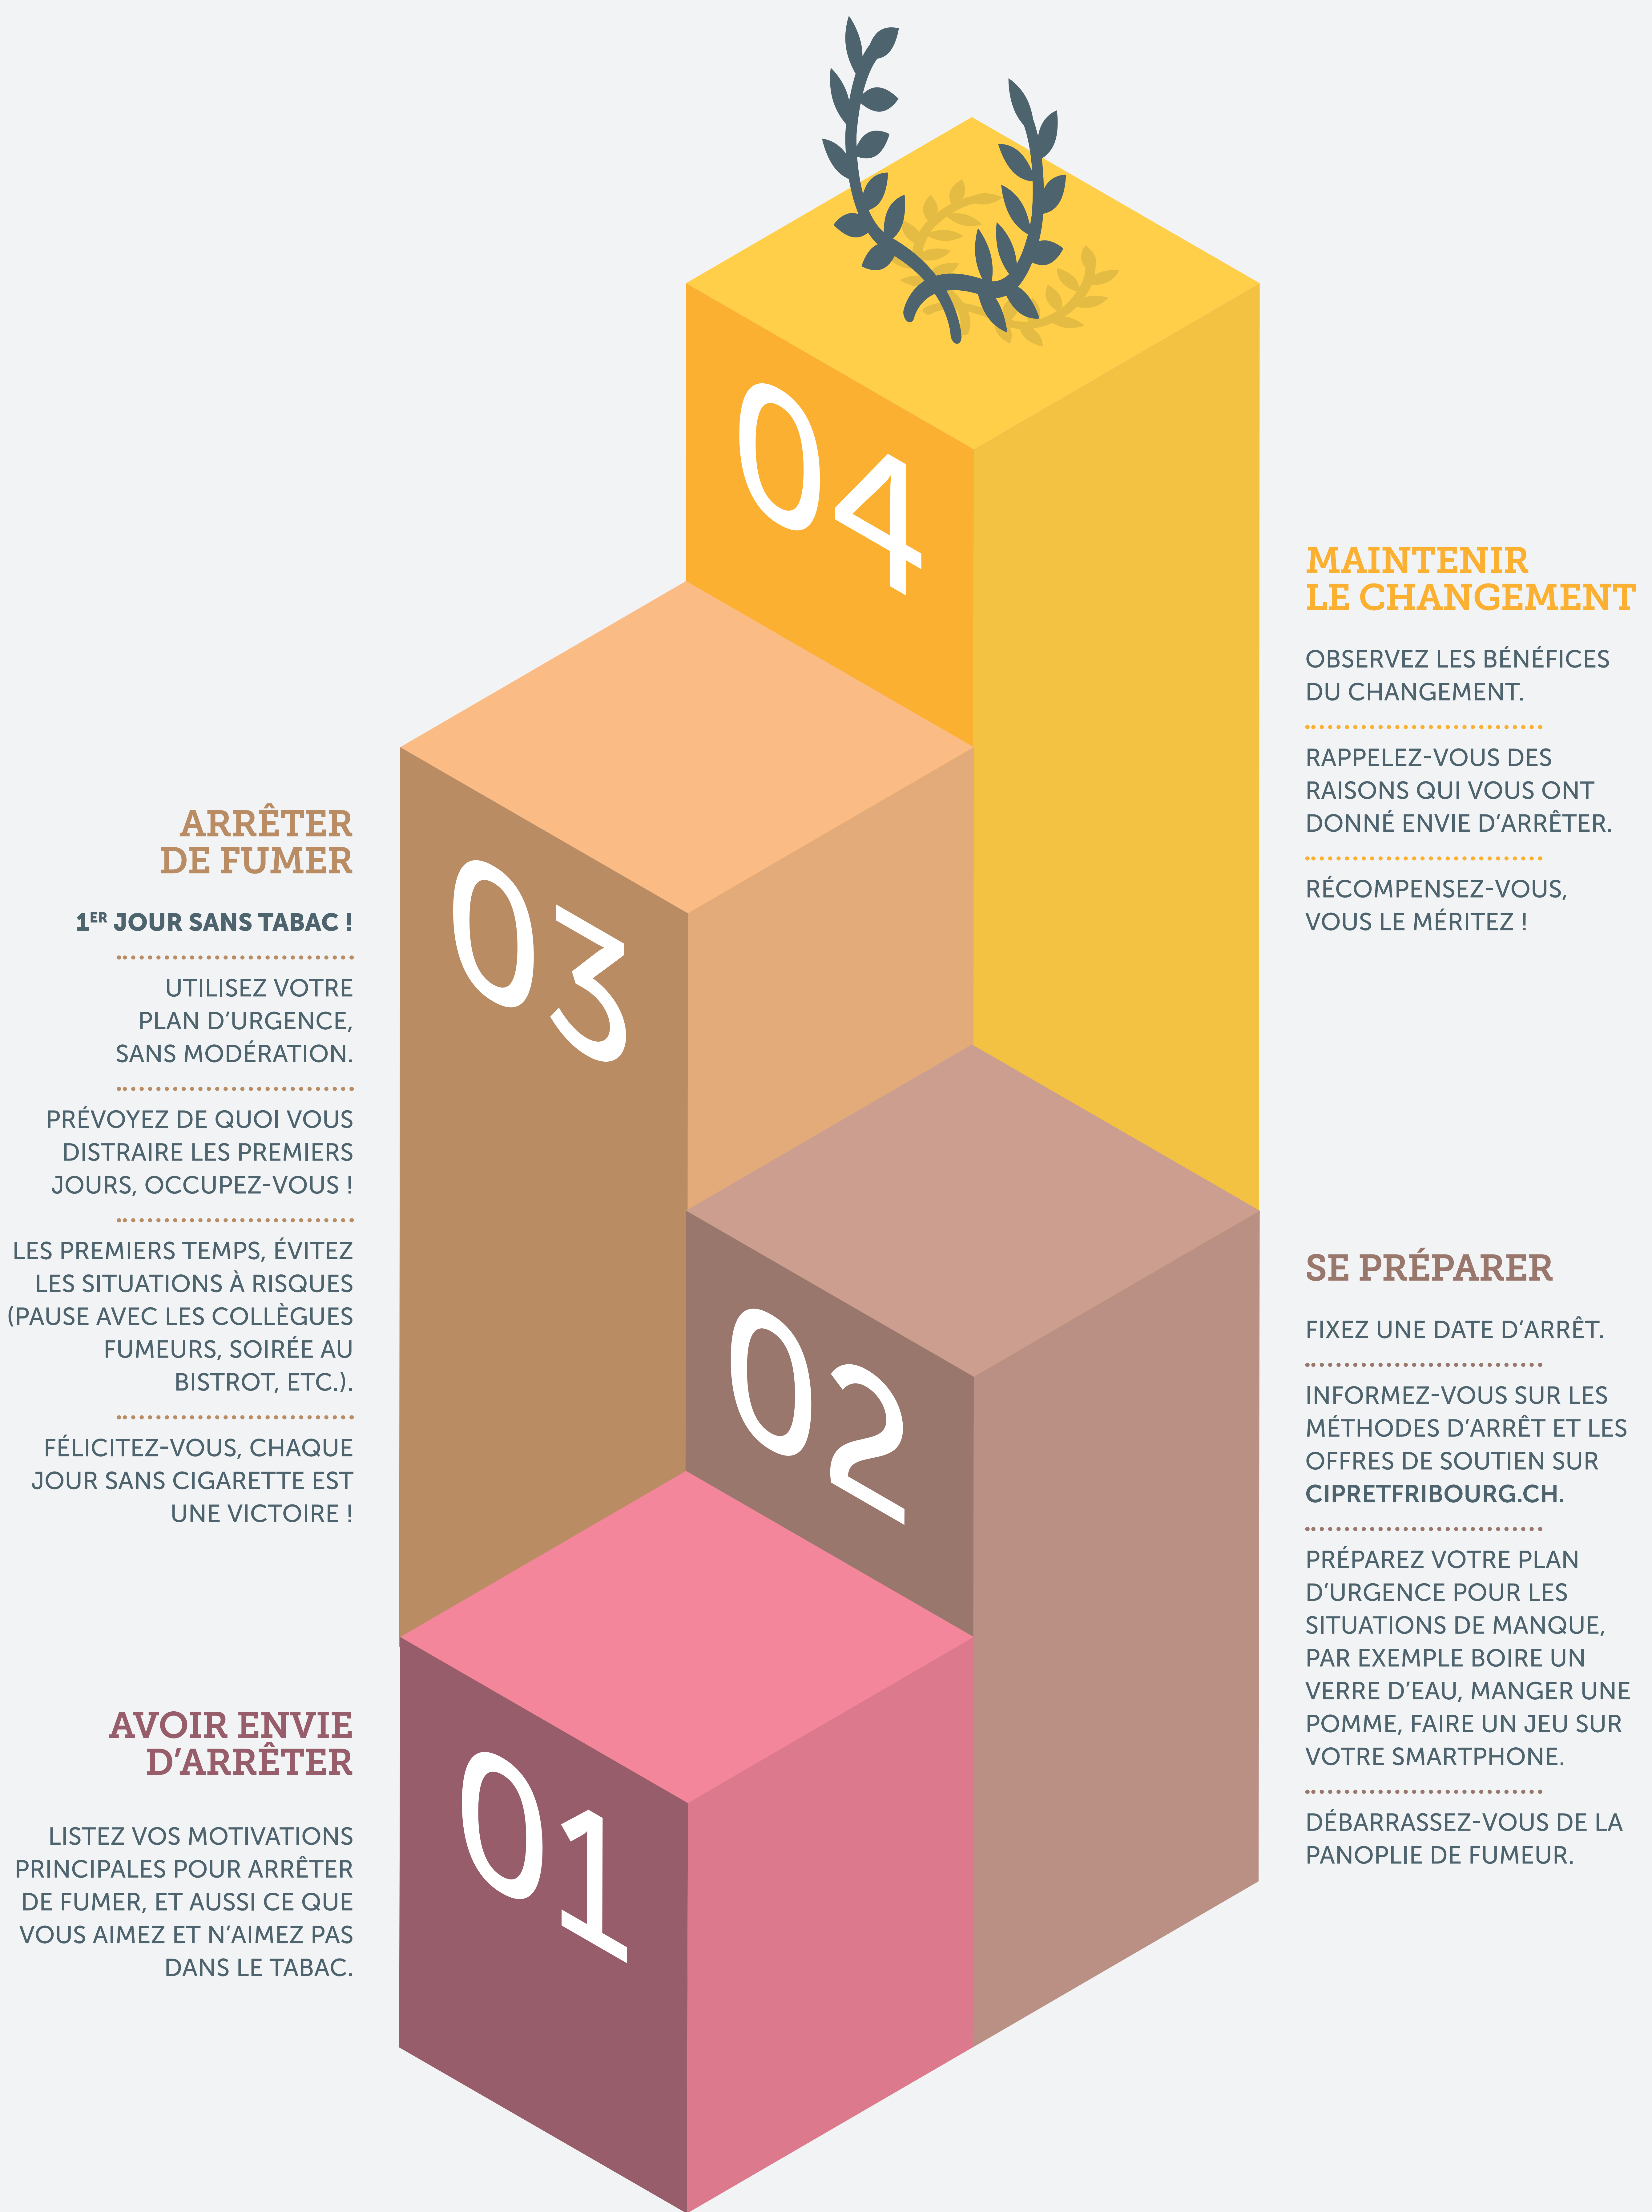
04

MAINTENIR LE CHANGEMENT

OBSERVEZ LES BÉNÉFICES DU CHANGEMENT.

RAPPELEZ-VOUS DES RAISONS QUI VOUS ONT DONNÉ ENVIE D'ARRÊTER.

RÉCOMPENSEZ-VOUS, VOUS LE MÉRITEZ !

03

ARRÊTER DE FUMER

$1^{ER}$ JOUR SANS TABAC !

UTILISEZ VOTRE PLAN D'URGENCE, SANS MODÉRATION.

PRÉVOYEZ DE QUOI VOUS DISTRAIRE LES PREMIERS JOURS, OCCUPEZ-VOUS !

LES PREMIERS TEMPS, ÉVITEZ LES SITUATIONS À RISQUES (PAUSE AVEC LES COLLÈGUES FUMEURS, SOIRÉE AU BISTROT, ETC.).

FÉLICITEZ-VOUS, CHAQUE JOUR SANS CIGARETTE EST UNE VICTOIRE !

02

SE PRÉPARER

FIXEZ UNE DATE D'ARRÊT.

INFORMEZ-VOUS SUR LES MÉTHODES D'ARRÊT ET LES OFFRES DE SOUTIEN SUR CIPRETFRIBOURG.CH.

PRÉPAREZ VOTRE PLAN D'URGENCE POUR LES SITUATIONS DE MANQUE, PAR EXEMPLE BOIRE UN VERRE D'EAU, MANGER UNE POMME, FAIRE UN JEU SUR VOTRE SMARTPHONE.

DÉBARRASSEZ-VOUS DE LA PANOPLIE DE FUMEUR.

01

AVOIR ENVIE D'ARRÊTER

LISTEZ VOS MOTIVATIONS PRINCIPALES POUR ARRÊTER DE FUMER, ET AUSSI CE QUE VOUS AIMEZ ET N'AIMEZ PAS DANS LE TABAC.